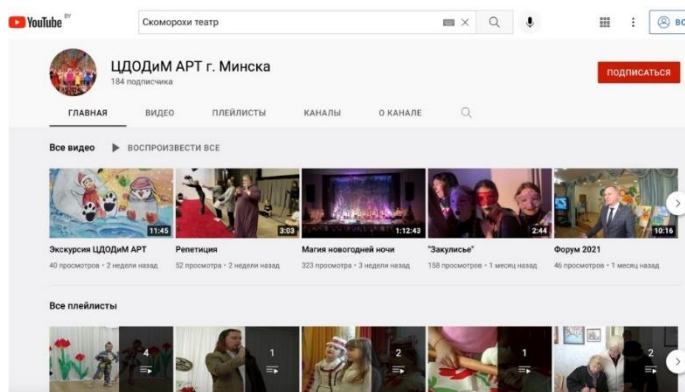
YouTube BY

Скоморохи театр

ВО

ЦДОДиМ АРТ г. Минска
184 подписчика

ПОДПИСАТЬСЯ

ГЛАВНАЯ ВИДЕО ПЛЕЙЛИСТЫ КАНАЛЫ О КАНАЛЕ

Все видео ВОСПРОИЗВЕСТИ ВСЕ

11:45
Экскурсия ЦДОДиМ АРТ
40 просмотров • 2 недели назад

3:03
Репетиция
52 просмотра • 2 недели назад

1:12:43
Магия новогодней ночи
323 просмотра • 3 недели назад

2:44
"Закулисье"
158 просмотров • 1 месяц назад

10:16
Форум 2021
46 просмотров • 1 месяц назад

Все плейлисты

4

1

2

1

2